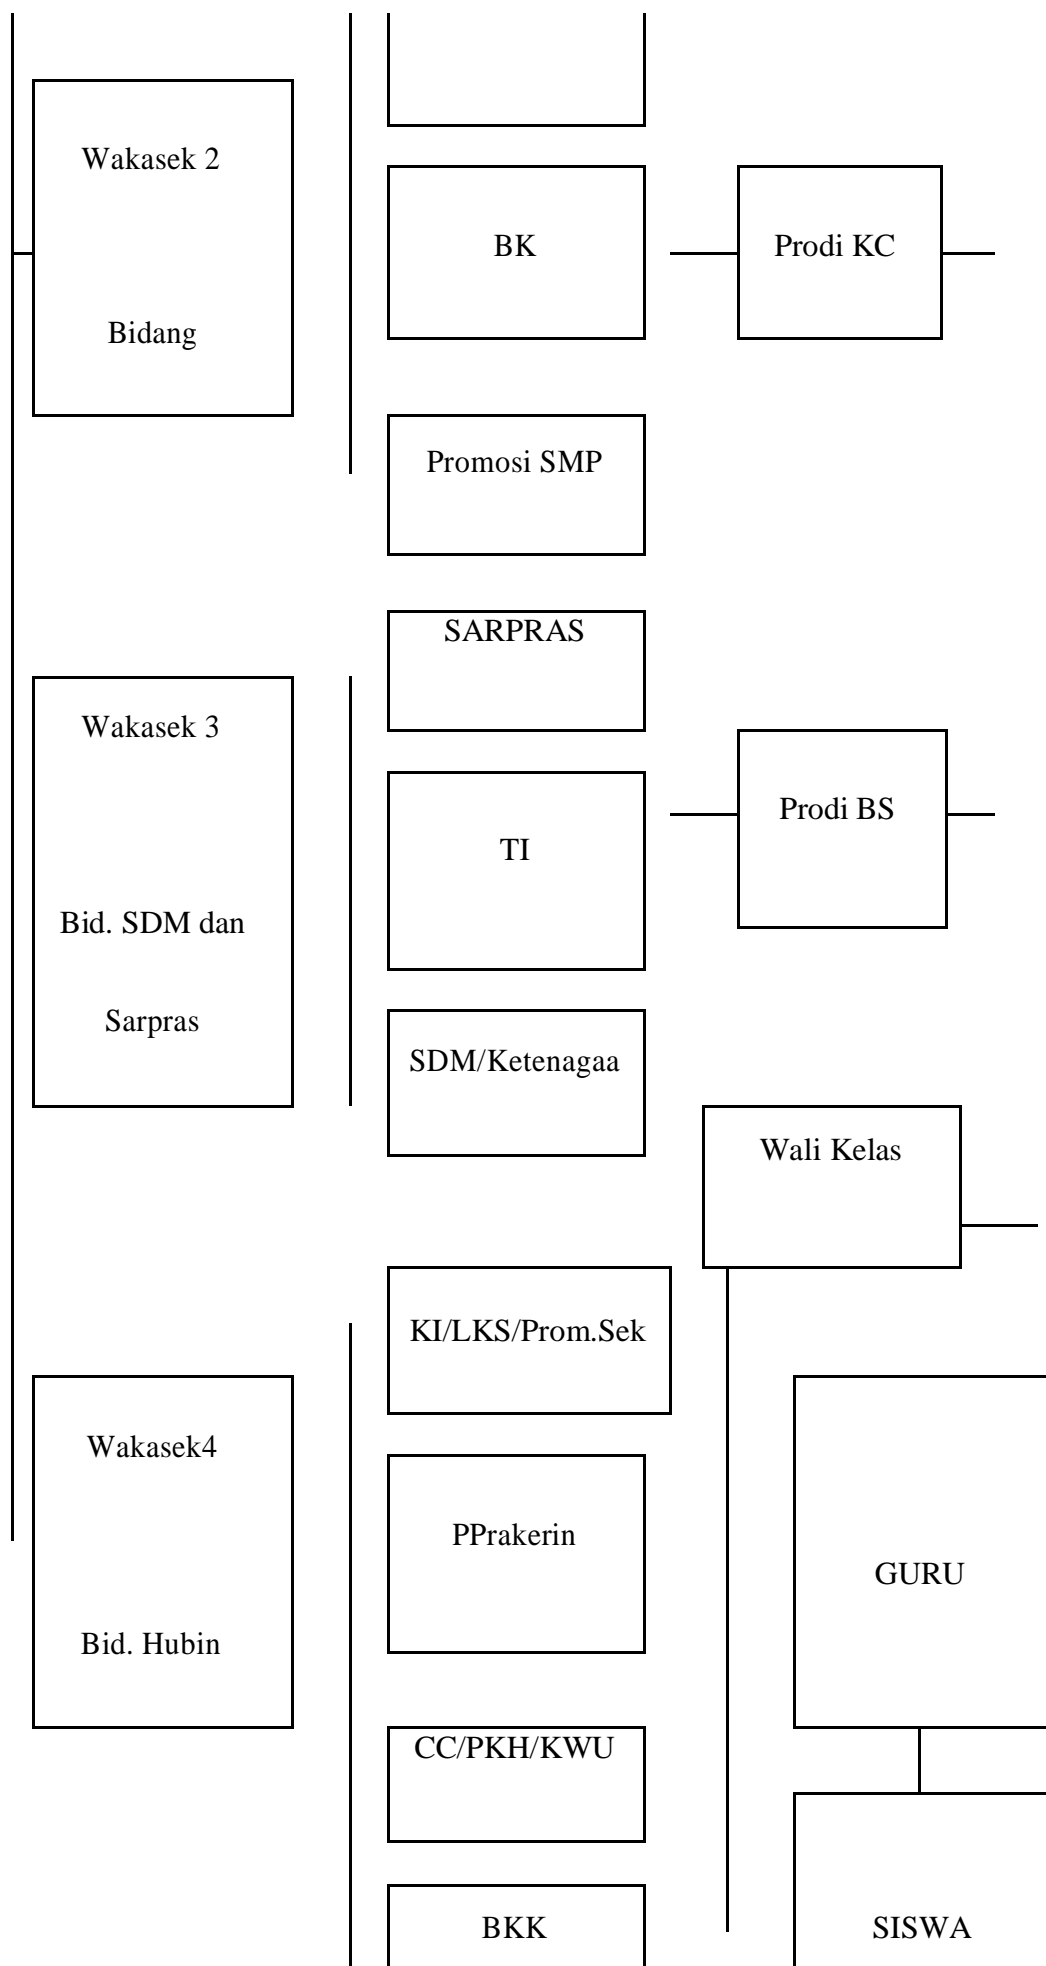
Wakasek 2

Bidang

BK

Prodi KC

Promosi SMP

SARPRAS

Wakasek 3

Bid. SDM dan

Sarpras

TI

Prodi BS

SDM/Ketenagaa

Wali Kelas

KI/LKS/Prom.Sek

Wakasek4

Bid. Hubin

PPrakerin

GURU

CC/PKH/KWU

BKK

SISWA